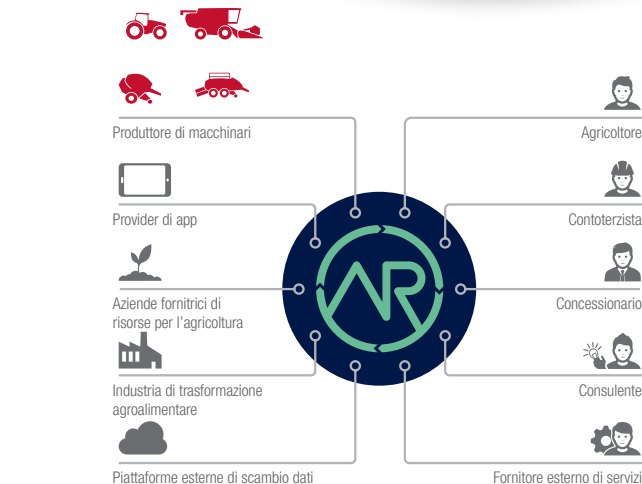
Produttore di macchinari

Provider di app

Aziende fornitrici di risorse per l'agricoltura

Industria di trasformazione agroalimentare

Piattaforme esterne di scambio dati

AR

Agricoltore

Contoterzista

Concessionario

Consulente

Fornitore esterno di servizi